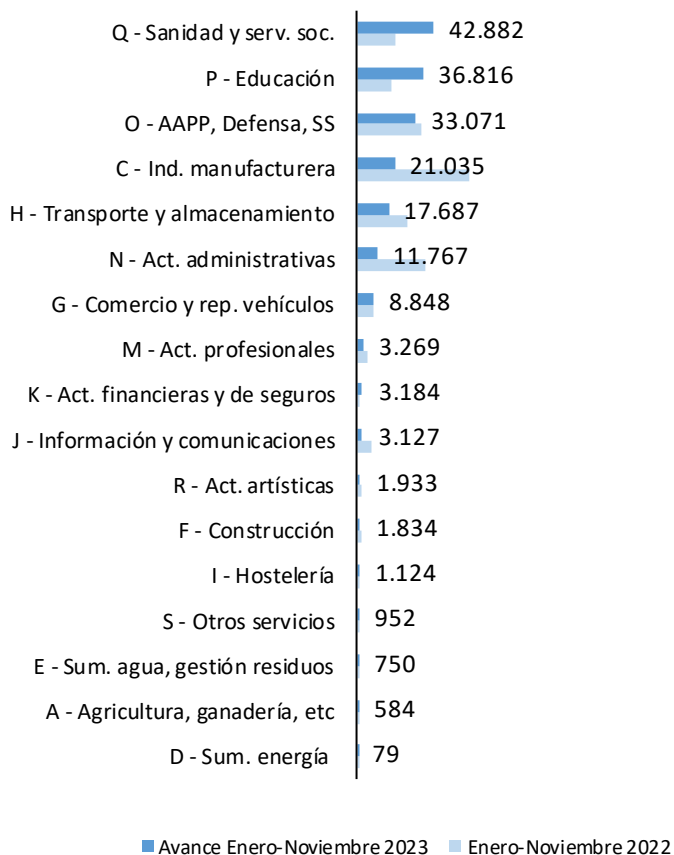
| | |
|---|---|
| Q - Sanidad y serv. soc. | 42.882 |
| P - Educación | 36.816 |
| O - AAPP, Defensa, SS | 33.071 |
| C - Ind. manufacturera | 21.035 |
| H - Transporte y almacenamiento | 17.687 |
| N - Act. administrativas | 11.767 |
| G - Comercio y rep. vehículos | 8.848 |
| M - Act. profesionales | 3.269 |
| K - Act. financieras y de seguros | 3.184 |
| J - Información y comunicaciones | 3.127 |
| R - Act. artísticas | 1.933 |
| F - Construcción | 1.834 |
| I - Hostelería | 1.124 |
| S - Otros servicios | 952 |
| E - Sum. agua, gestión residuos | 750 |
| A - Agricultura, ganadería, etc | 584 |
| D - Sum. energía | 79 |

Avance Enero-Noviembre 2023 Enero-Noviembre 2022